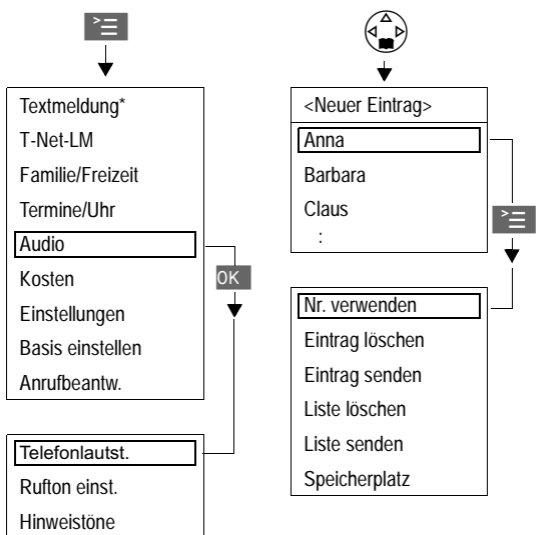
Textmeldung*
T-Net-LM
Familie/Freizeit
Termine/Uhr
Audio
Kosten
Einstellungen
Basis einstellen
Anrufbeantw.

OK

Telefonlautst.
Rufton einst.
Hinweistöne

<Neuer Eintrag>
Anna
Barbara
Claus
:

Nr. verwenden
Eintrag löschen
Eintrag senden
Liste löschen
Liste senden
Speicherplatz